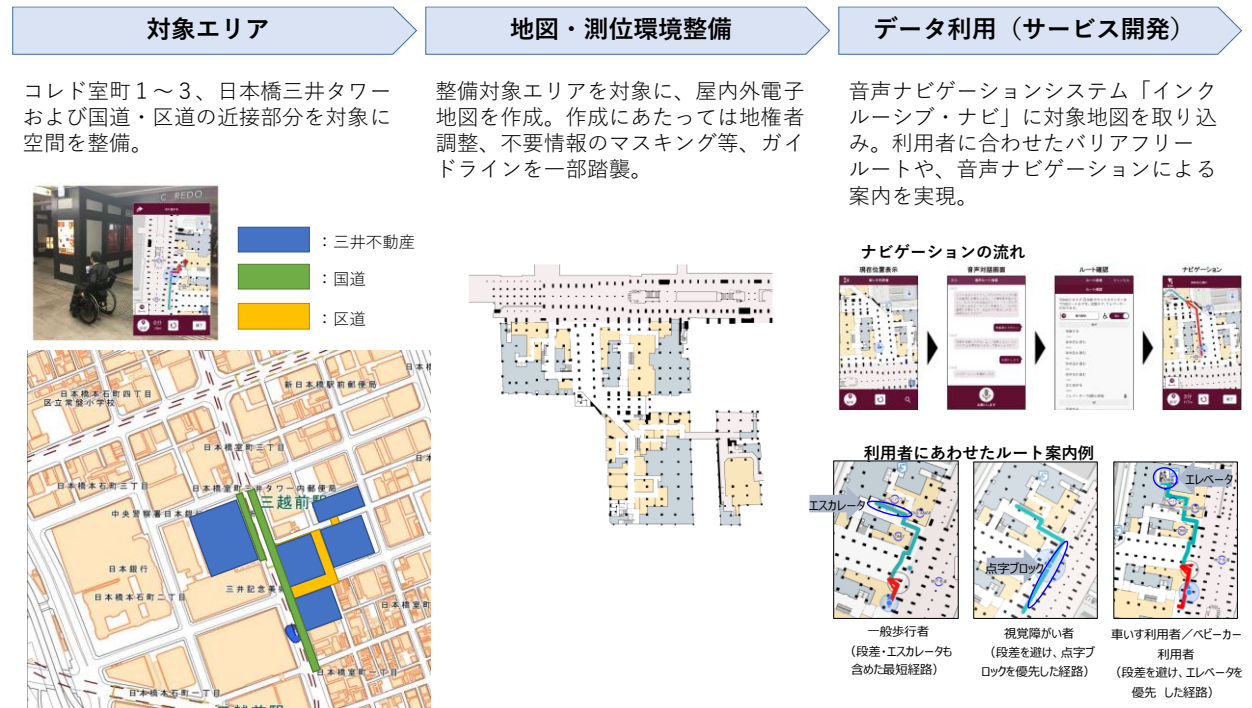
対象エリア

コレド室町１～３、日本橋三井タワーおよび国道・区道の近接部分を対象に空間を整備。

C REDO

：三井不動産
：国道
：区道

日本橋本石町四丁目
区立常盤小学校
新日本橋駅前郵便局
日本橋室町三丁目
日本橋本石町三丁目
日本橋室町三井タワー内郵便局
三越前駅
中央警察署日本橋
日本銀行
日本橋本石町二丁目
三井記念美
日本橋室町
日本橋本石町一丁目

地図・測位環境整備

整備対象エリアを対象に、屋内外電子地図を作成。作成にあたっては地権者調整、不要情報のマスキング等、ガイドラインを一部踏襲。

データ利用（サービス開発）

音声ナビゲーションシステム「インクルーシブ・ナビ」に対象地図を取り込み。利用者に合わせたバリアフリールートや、音声ナビゲーションによる案内を実現。

ナビゲーションの流れ

現在位置表示
音声対話画面
ルート確認
ナビゲーション

利用者にあわせたルート案内例

エスカレータ
点字ブロック
エレベータ

一般歩行者
（段差・エスカレータも含めた最短経路）

視覚障がい者
（段差を避け、点字ブロックを優先した経路）

車いす利用者／ベビーカー利用者
（段差を避け、エレベータを優先 した経路）